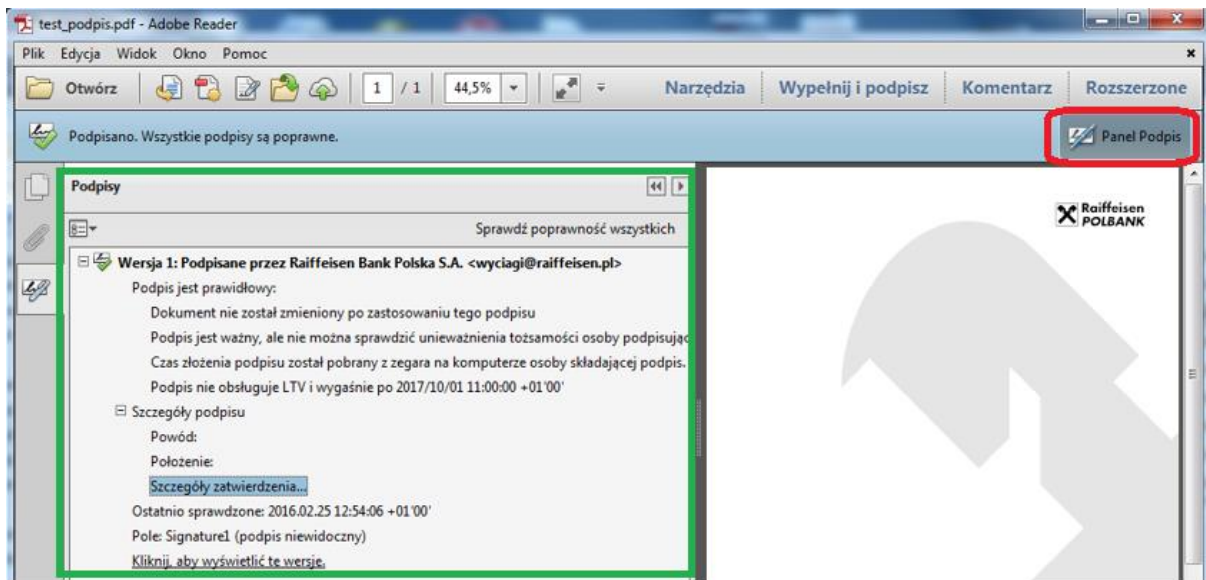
test_podpis.pdf - Adobe Reader

Plik Edycja Widok Okno Pomoc

Otwórz 1 / 1 44,5% Narzędzia Wypełnij i podpisz Komentarz Rozszerzone

Podpisano. Wszystkie podpisy są poprawne.

Panel Podpis

Podpisy

Sprawdź poprawność wszystkich

Wersja 1: Podpisane przez Raiffeisen Bank Polska S.A. <wyciagi@raiffeisen.pl>

Podpis jest prawidłowy:

Dokument nie został zmieniony po zastosowaniu tego podpisu

Podpis jest ważny, ale nie można sprawdzić unieważnienia tożsamości osoby podpisując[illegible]

Czas złożenia podpisu został pobrany z zegara na komputerze osoby składającej podpis.

Podpis nie obsługuje LTV i wygaśnie po 2017/10/01 11:00:00 +01'00'

Szczegóły podpisu

Powód:

Położenie:

Szczegóły zatwierdzenia...

Ostatnio sprawdzone: 2016.02.25 12:54:06 +01'00'

Pole: Signature1 (podpis niewidoczny)

Kliknij, aby wyświetlić tę wersję.

Raiffeisen POLBANK